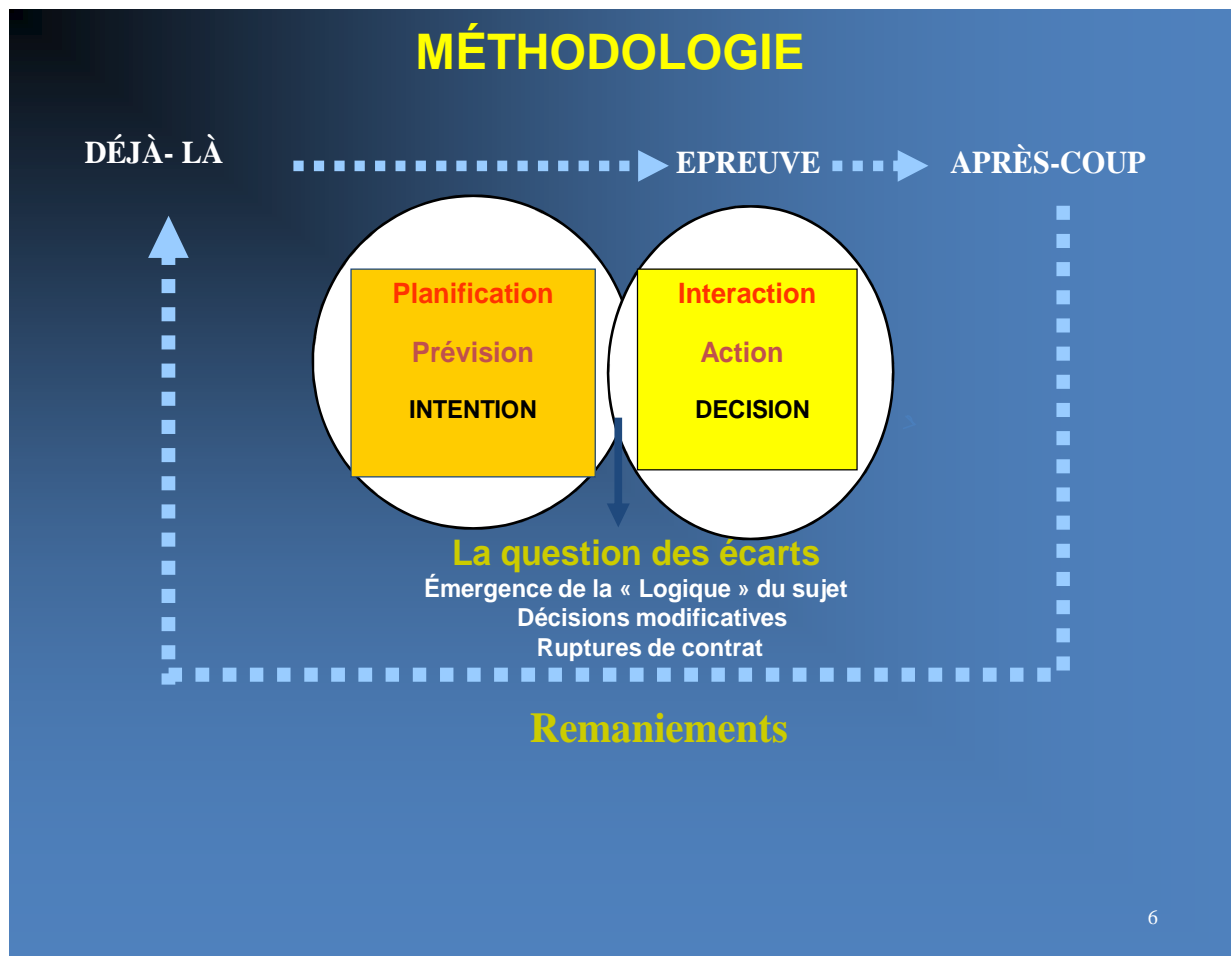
MÉTHODOLOGIE

DÉJÀ- LÀ

EPREUVE

APRÈS-COUP

Planification

Prévision

INTENTION

Interaction

Action

DECISION

La question des écarts
Émergence de la « Logique » du sujet
Décisions modificatives
Ruptures de contrat

Remaniements

6